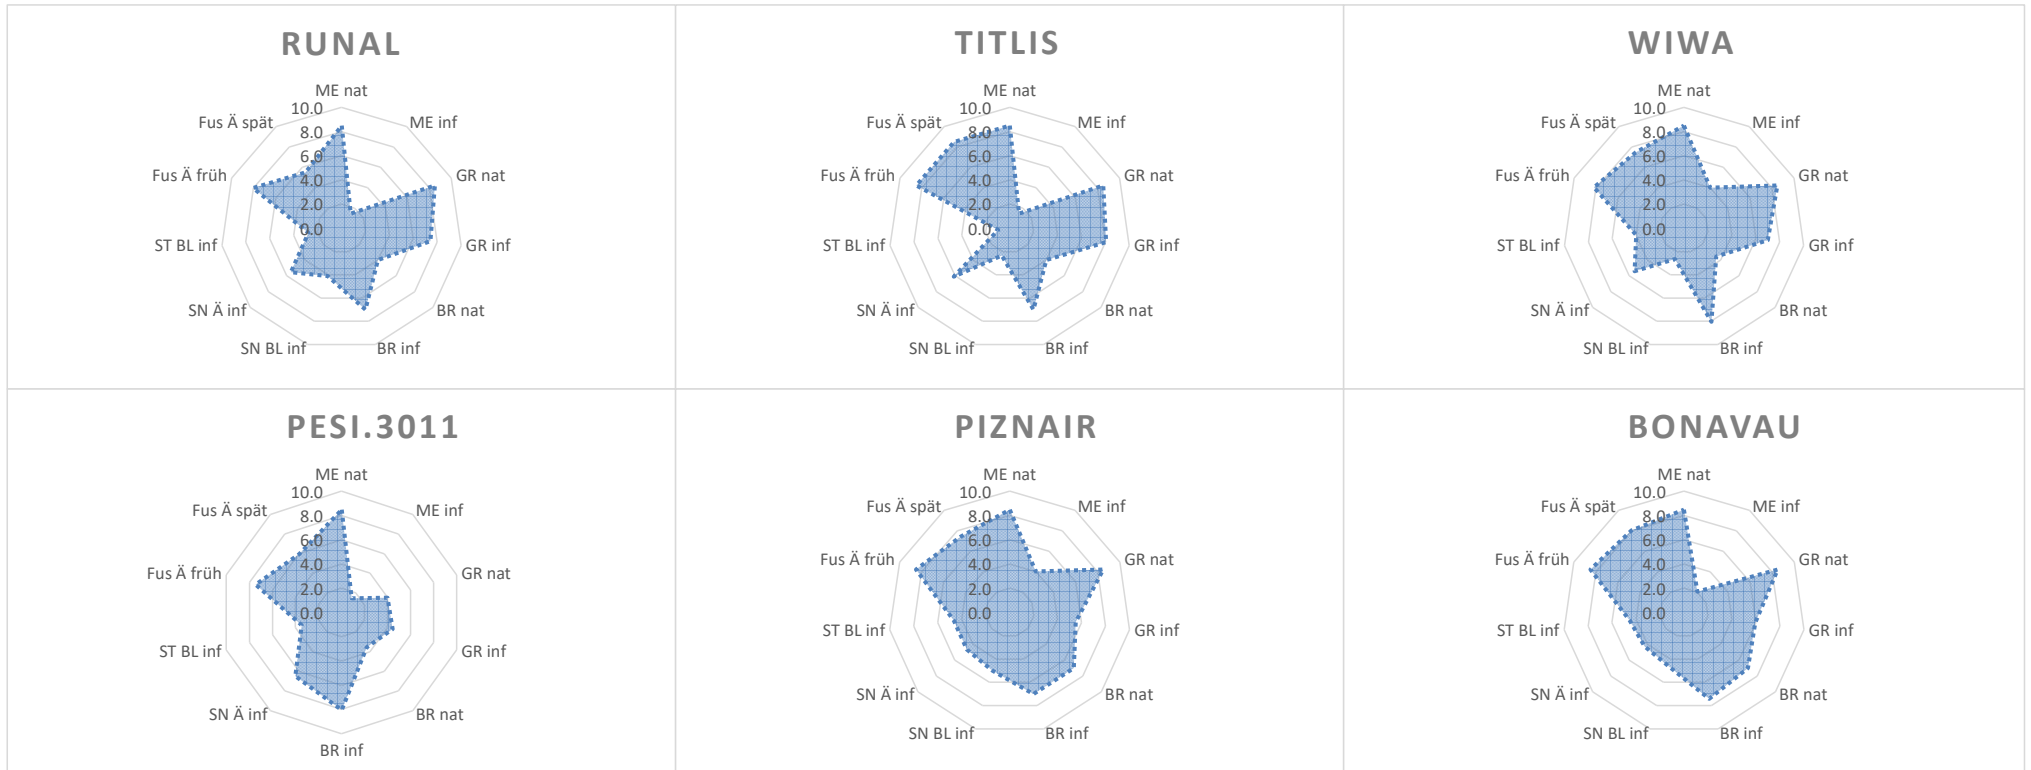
RUNAL

ME nat
10.0
8.0
6.0
4.0
2.0
0.0
ME inf
GR nat
GR inf
BR nat
BR inf
SN BL inf
SN Ä inf
ST BL inf
Fus Ä früh
Fus Ä spät

TITLIS

ME nat
10.0
8.0
6.0
4.0
2.0
0.0
ME inf
GR nat
GR inf
BR nat
BR inf
SN BL inf
SN Ä inf
ST BL inf
Fus Ä früh
Fus Ä spät

WIWA

ME nat
10.0
8.0
6.0
4.0
2.0
0.0
ME inf
GR nat
GR inf
BR nat
BR inf
SN BL inf
SN Ä inf
ST BL inf
Fus Ä früh
Fus Ä spät

PESI.3011

ME nat
10.0
8.0
6.0
4.0
2.0
0.0
ME inf
GR nat
GR inf
BR nat
BR inf
SN Ä inf
ST BL inf
Fus Ä früh
Fus Ä spät

PIZNAIR

ME nat
10.0
8.0
6.0
4.0
2.0
0.0
ME inf
GR nat
GR inf
BR nat
BR inf
SN BL inf
SN Ä inf
ST BL inf
Fus Ä früh
Fus Ä spät

BONAVAU

ME nat
10.0
8.0
6.0
4.0
2.0
0.0
ME inf
GR nat
GR inf
BR nat
BR inf
SN BL inf
SN Ä inf
ST BL inf
Fus Ä früh
Fus Ä spät